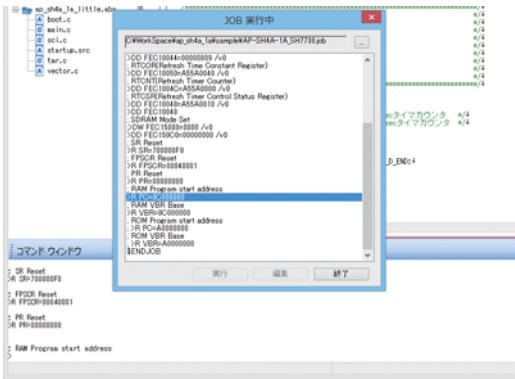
ap_sh4a_1a_little.sbs
boot.c
main.c
sci.c
startup.src
tmr.c
vector.c

JOB 実行中

C:¥WorkSpace¥ap_sh4a_1a¥sample¥AP-SH4A-1A_SH7730.job

...

>DD FEC10044=00000009 /v0
; RTCOR(Refresh Time Constant Register)
>DD FEC10050=A55A0040 /v0
; RTCNT(Refresh Timer Counter)
>DD FEC1004C=A55A0000 /v0
; RTCSR(Refresh Timer Control Status Register)
>DD FEC10048=A55A0010 /v0
>DD FEC10040
; SDRAM Mode Set
>DW FEC15000=0000 /v0
>DD FEC159C0=00000000 /v0
; SR Reset
>R SR=700000F0
; FPSCR Reset
>R FPSCR=00040001
; PR Reset
>R PR=00000000
; RAM Program start address
>R PC=0C000000
; RAM VBR Base
>R VBR=0C000000
; ROM Program start address
>R PC=A0000000
; ROM VBR Base
>R VBR=A0000000
$ENDJOB

実行 編集 終了

*/
*/
*/
*/
*/
*/
*/
ecタイマカウンタ */
ecタイマカウンタ */
D_END */

コマンド ウィンドウ

; SR Reset
>R SR=700000F0

; FPSCR Reset
>R FPSCR=00040001

; PR Reset
>R PR=00000000

; RAM Program start address